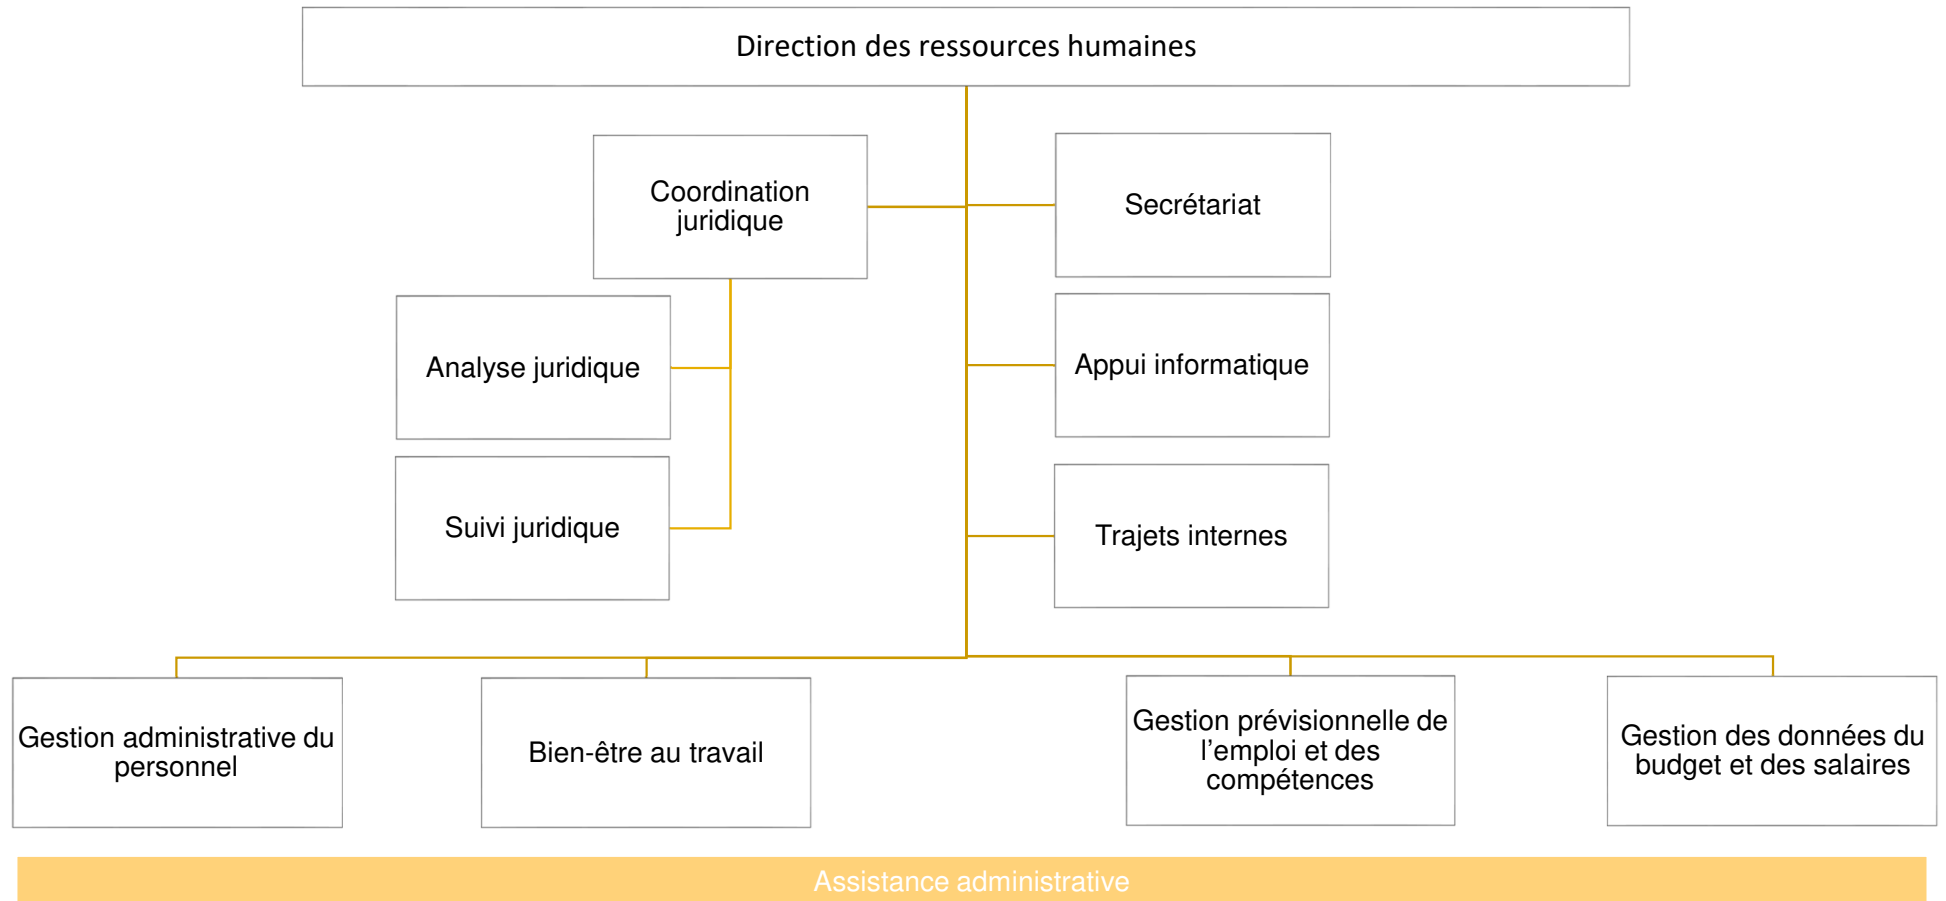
Direction des ressources humaines

Coordination juridique

Secrétariat

Analyse juridique

Appui informatique

Suivi juridique

Trajets internes

Gestion administrative du personnel

Bien-être au travail

Gestion prévisionnelle de l'emploi et des compétences

Gestion des données du budget et des salaires

Assistance administrative